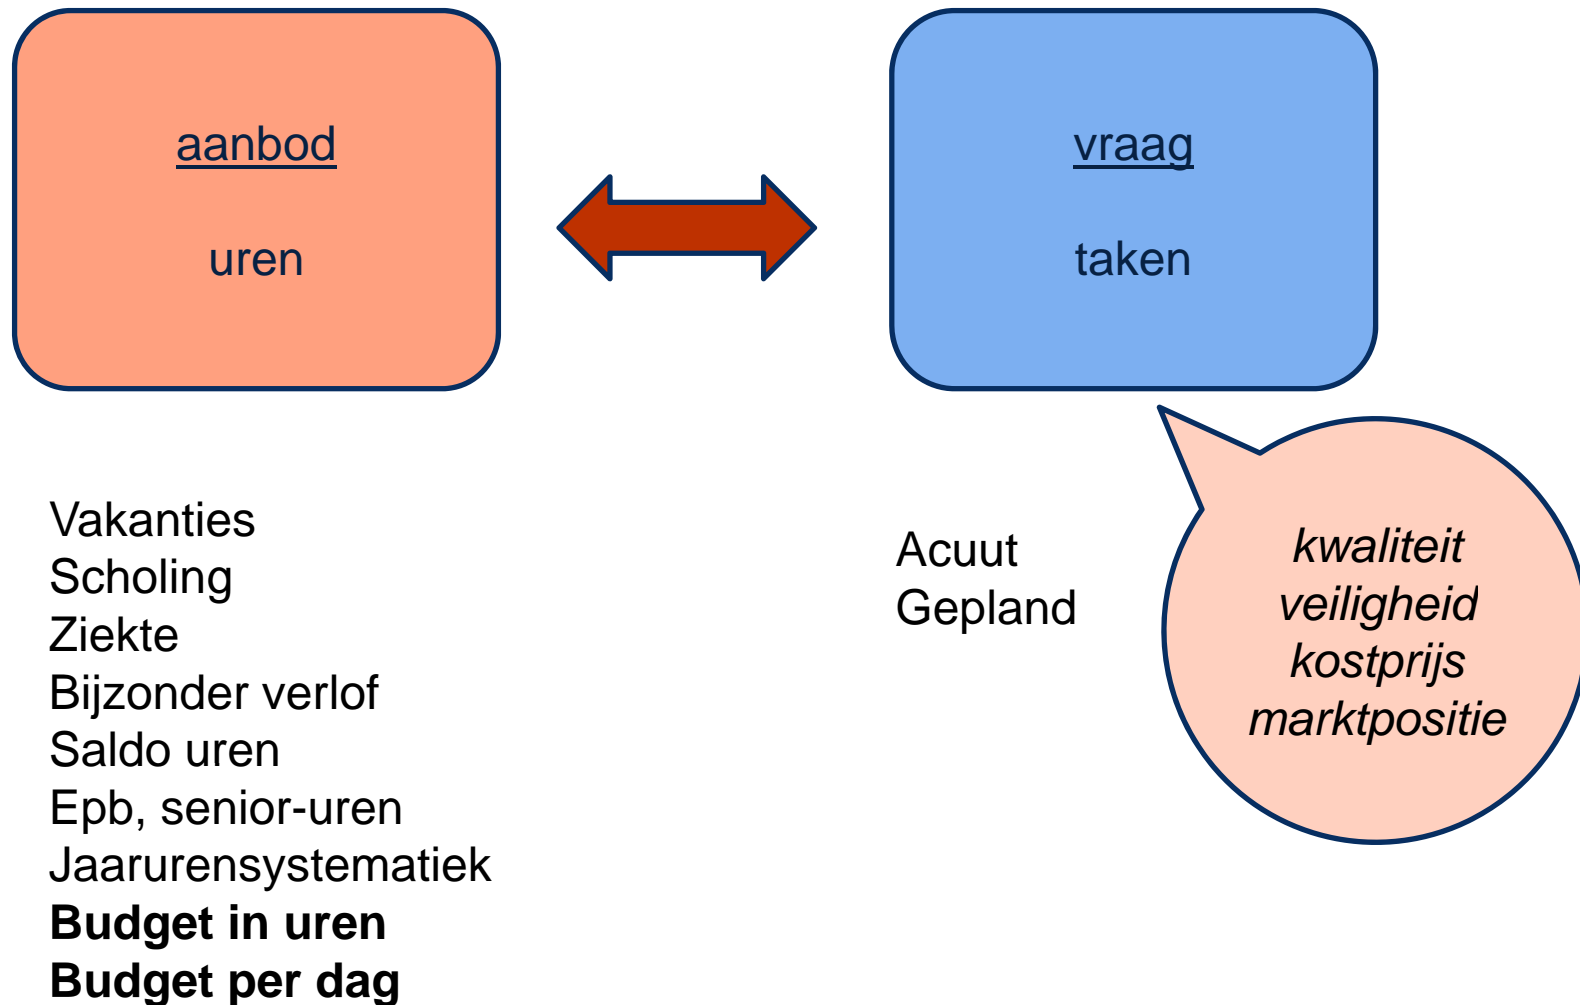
aanbod

uren

vraag

taken

Vakanties
Scholing
Ziekte
Bijzonder verlof
Saldo uren
Epb, senior-uren
Jaarurensystematiek
**Budget in uren**
**Budget per dag**

Acuut
Gepland

*kwaliteit*
*veiligheid*
*kostprijs*
*marktpositie*